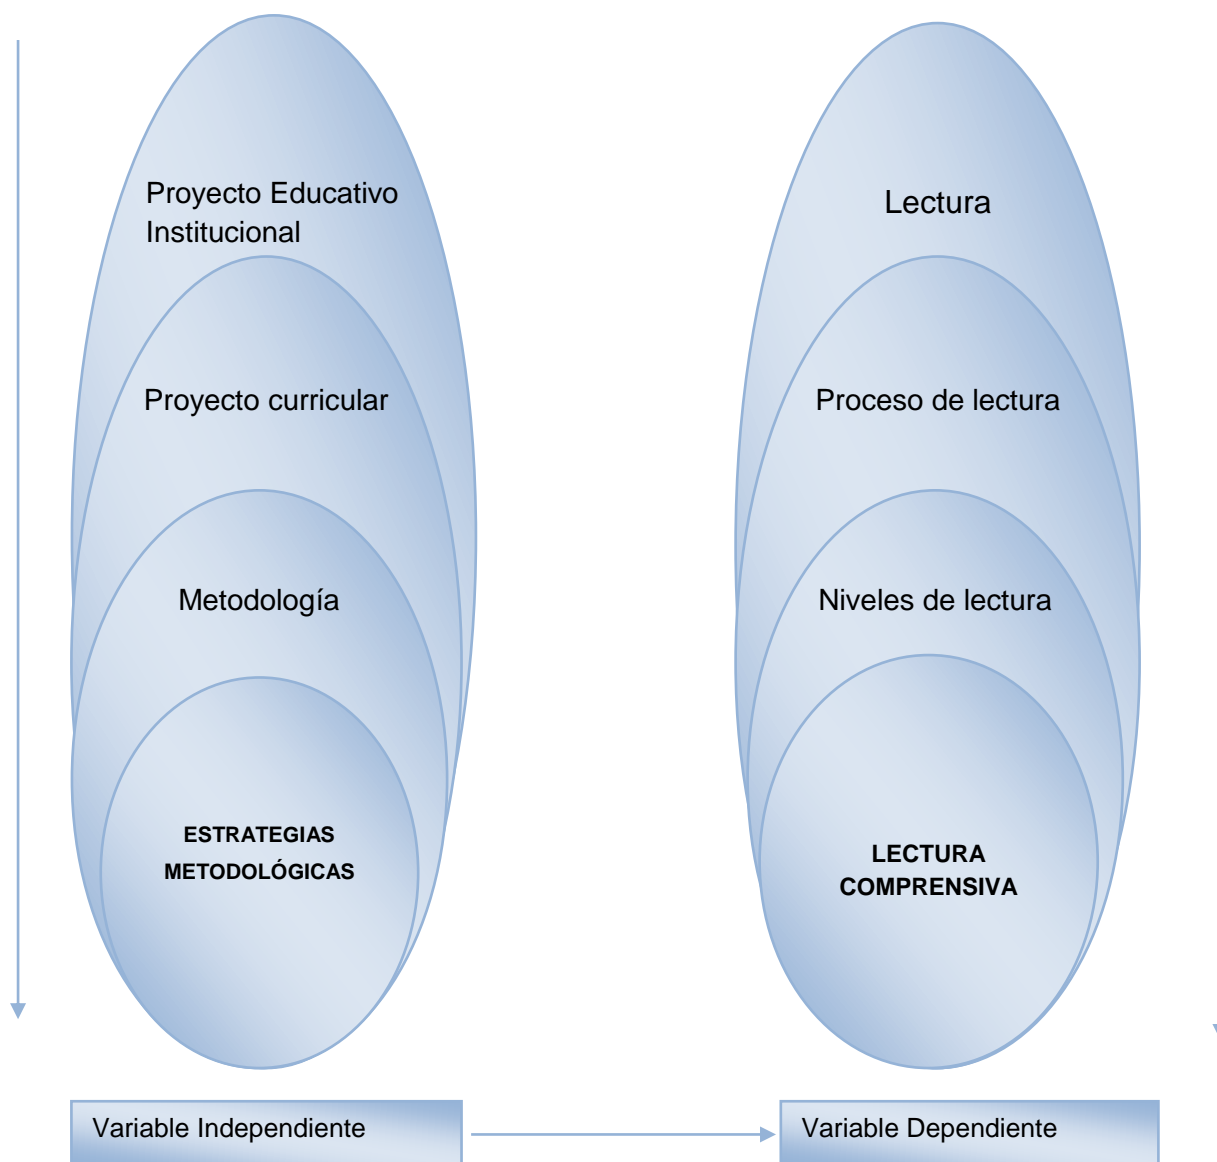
Proyecto Educativo Institucional

Proyecto curricular

Metodología

ESTRATEGIAS METODOLÓGICAS

Lectura

Proceso de lectura

Niveles de lectura

LECTURA COMPRENSIVA

Variable Independiente

Variable Dependiente